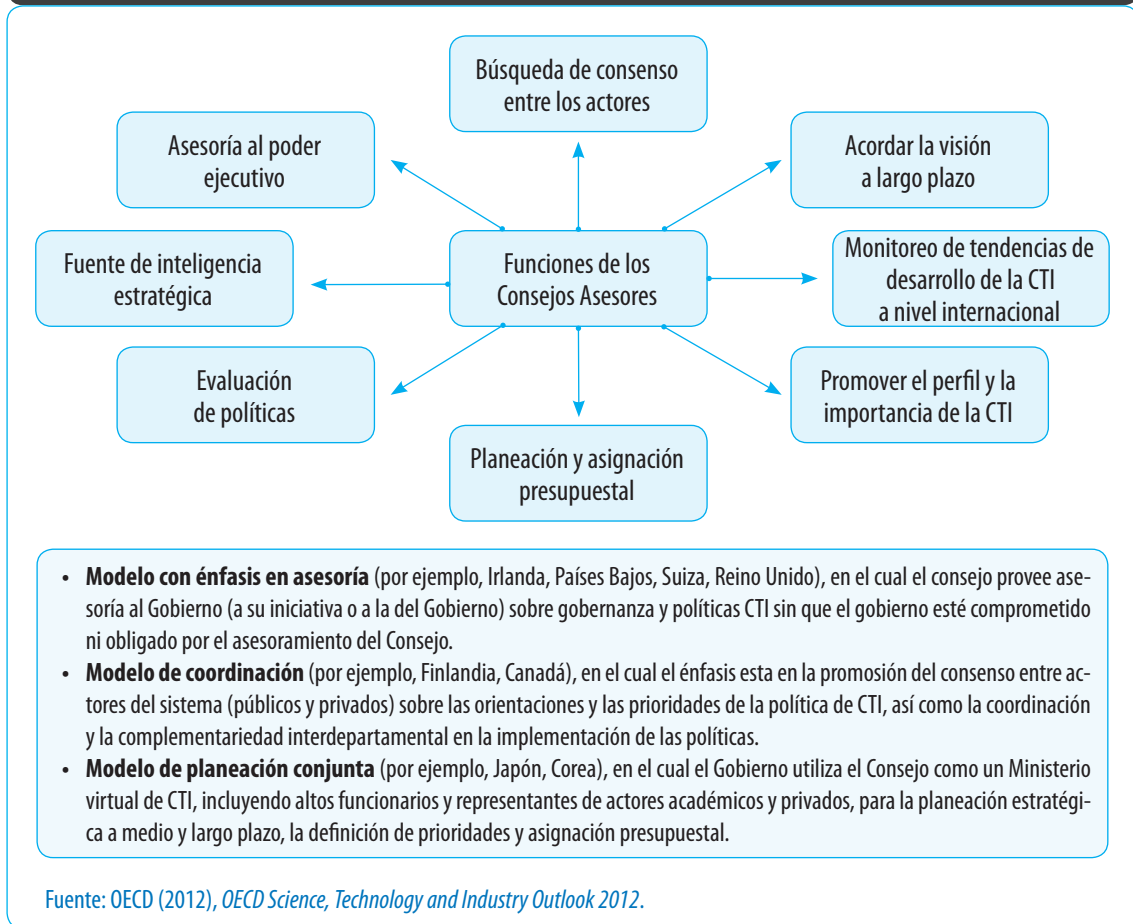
Búsqueda de consenso entre los actores

Asesoría al poder ejecutivo

Acordar la visión a largo plazo

Fuente de inteligencia estratégica

Funciones de los Consejos Asesores

Monitoreo de tendencias de desarrollo de la CTI a nivel internacional

Evaluación de políticas

Promover el perfil y la importancia de la CTI

Planeación y asignación presupuestal

• **Modelo con énfasis en asesoría** (por ejemplo, Irlanda, Países Bajos, Suiza, Reino Unido), en el cual el consejo provee asesoría al Gobierno (a su iniciativa o a la del Gobierno) sobre gobernanza y políticas CTI sin que el gobierno esté comprometido ni obligado por el asesoramiento del Consejo.
• **Modelo de coordinación** (por ejemplo, Finlandia, Canadá), en el cual el énfasis esta en la promoción del consenso entre actores del sistema (públicos y privados) sobre las orientaciones y las prioridades de la política de CTI, así como la coordinación y la complementariedad interdepartamental en la implementación de las políticas.
• **Modelo de planeación conjunta** (por ejemplo, Japón, Corea), en el cual el Gobierno utiliza el Consejo como un Ministerio virtual de CTI, incluyendo altos funcionarios y representantes de actores académicos y privados, para la planeación estratégica a medio y largo plazo, la definición de prioridades y asignación presupuestal.

Fuente: OECD (2012), *OECD Science, Technology and Industry Outlook 2012*.